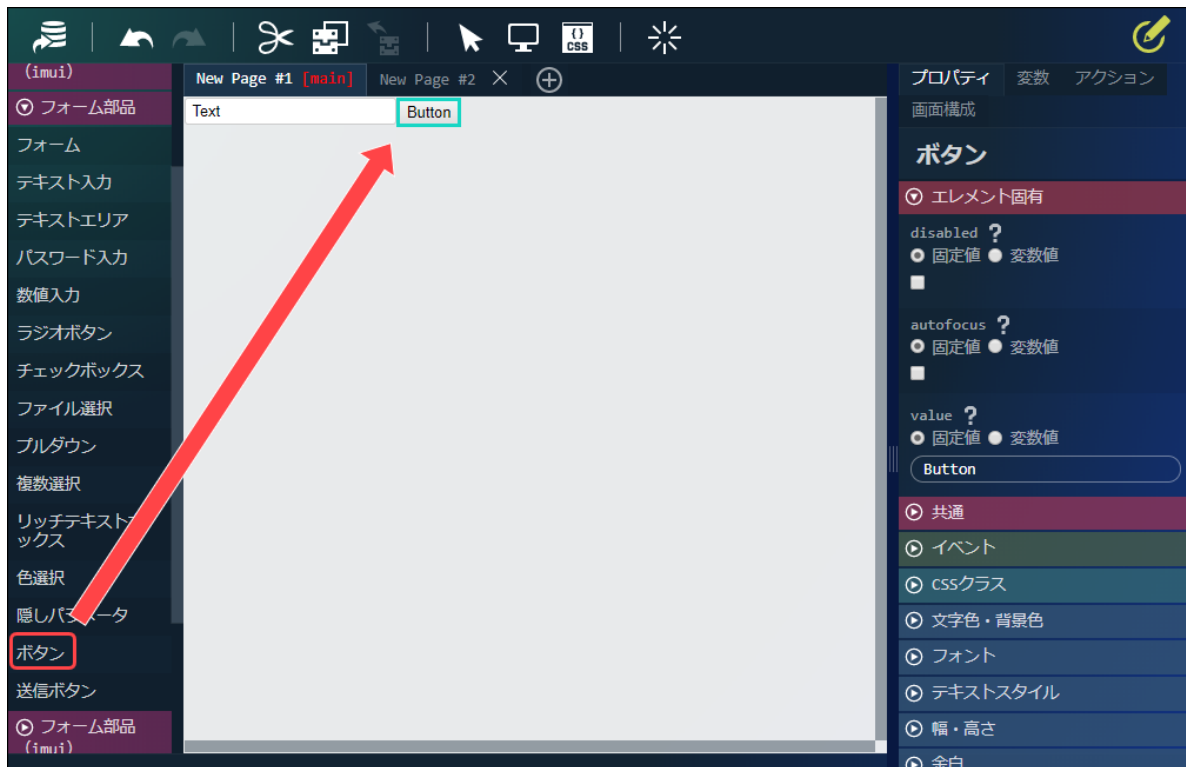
CSS

(imui)
フォーム部品
フォーム
テキスト入力
テキストエリア
パスワード入力
数値入力
ラジオボタン
チェックボックス
ファイル選択
プルダウン
複数選択
リッチテキスト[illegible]ックス
色選択
隠しパ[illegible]ータ
ボタン
送信ボタン
フォーム部品 (imui)

New Page #1 [main]
New Page #2

Text
Button

プロパティ
変数
アクション
画面構成
ボタン
エレメント固有
disabled ?
固定値 変数値
autofocus ?
固定値 変数値
value ?
固定値 変数値
Button
共通
イベント
CSSクラス
文字色・背景色
フォント
テキストスタイル
幅・高さ
余白